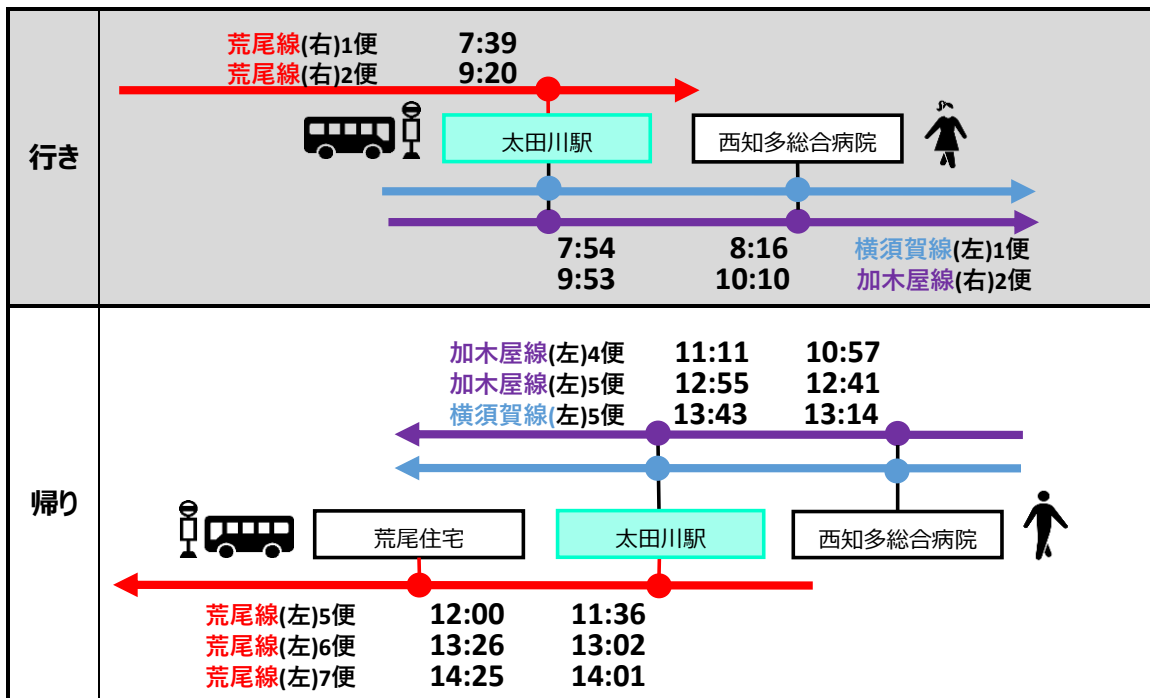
行き

荒尾線(右)1便 7:39
荒尾線(右)2便 9:20

太田川駅

西知多総合病院

7:54 8:16 横須賀線(左)1便
9:53 10:10 加木屋線(右)2便

帰り

加木屋線(左)4便 11:11 10:57
加木屋線(左)5便 12:55 12:41
横須賀線(左)5便 13:43 13:14

荒尾住宅

太田川駅

西知多総合病院

荒尾線(左)5便 12:00 11:36
荒尾線(左)6便 13:26 13:02
荒尾線(左)7便 14:25 14:01